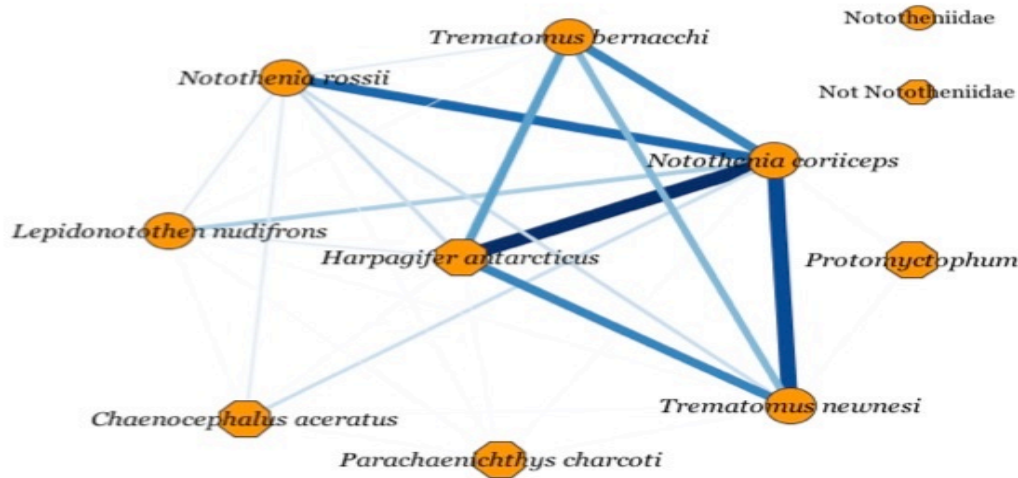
Trematomus bernacchi

Nototheniidae

Notothenia rossii

Not Nototheniidae

Notothenia coriiceps

Lepidonotothen nudifrons

Harpagifer antarcticus

Protomyctophum

Trematomus newnesi

Chaenocephalus aceratus

Parachaenichthys charcoti